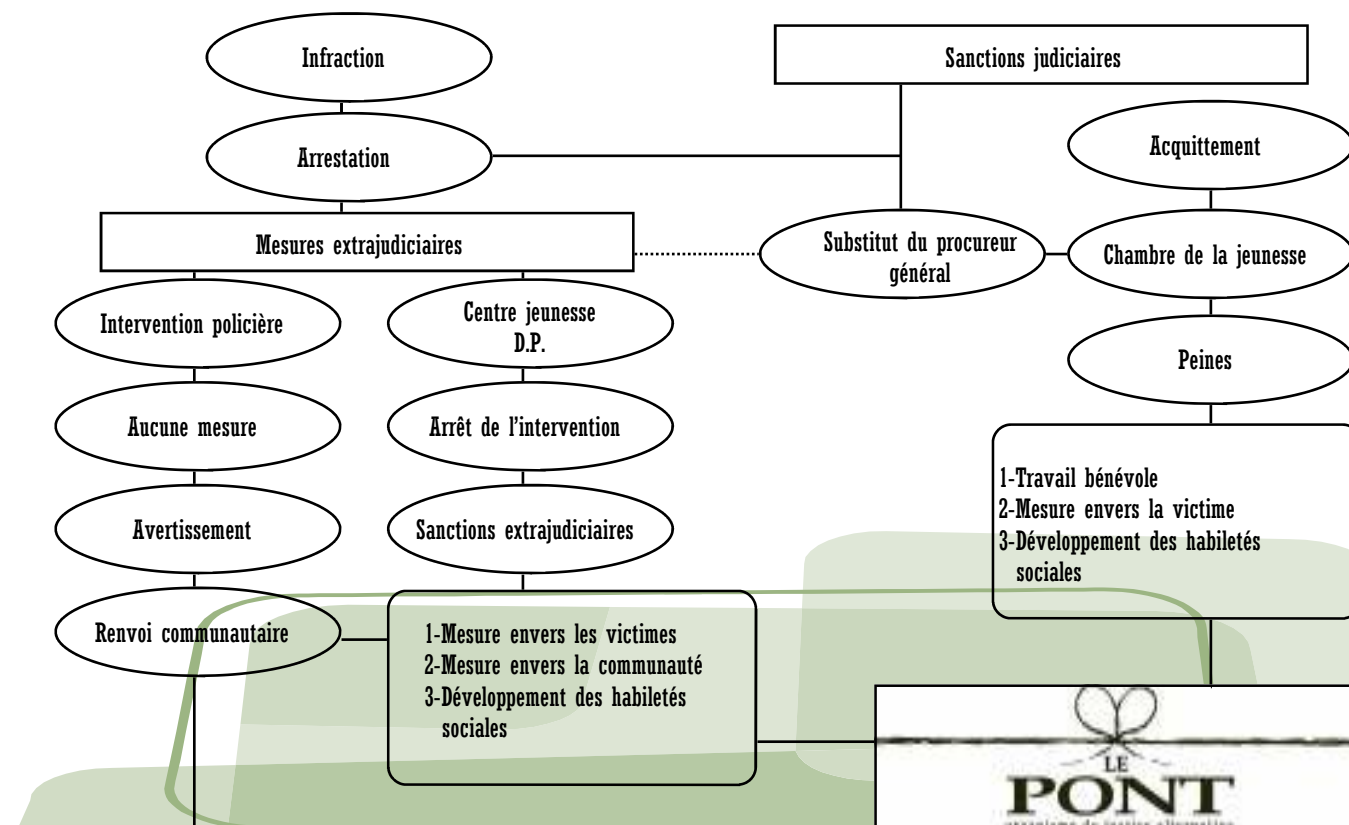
Infraction

Arrestation

Sanctions judiciaires

Acquittement

Mesures extrajudiciaires

Substitut du procureur général

Chambre de la jeunesse

Intervention policière

Centre jeunesse D.P.

Peines

Aucune mesure

Arrêt de l'intervention

1-Travail bénévole
2-Mesure envers la victime
3-Développement des habiletés sociales

Avertissement

Sanctions extrajudiciaires

Renvoi communautaire

1-Mesure envers les victimes
2-Mesure envers la communauté
3-Développement des habiletés sociales

LE
PONT
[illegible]